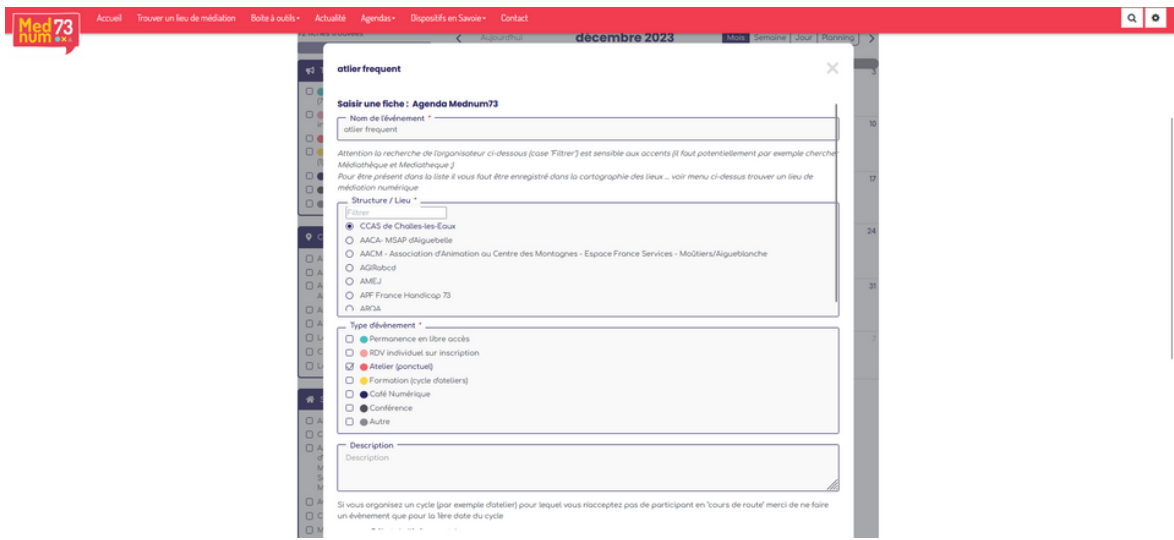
Med num 73

Accueil Trouver un lieu de médiation Boite à outils Actualité Agendas Dispositifs en Savoie Contact

Aujourd'hui décembre 2023 Mois Semaine Jour Planning

atlier frequent

Saisir une fiche : Agenda Mednum73

Nom de l'évènement *
atlier frequent

Attention la recherche de l'organisateur ci-dessous (case 'Filtrer') est sensible aux accents (il faut potentiellement par exemple chercher Médiathèque et Mediatheque ;)
Pour être présent dans la liste il vous faut être enregistré dans la cartographie des lieux ... voir menu ci-dessus trouver un lieu de médiation numérique

Structure / Lieu *
Filtrer
CCAS de Challes-les-Eaux
AACA- MSAP d'Aiguebelle
AACM - Association d'Animation au Centre des Montagnes - Espace France Services - Moûtiers/Aigueblanche
AGIRabcd
AMEJ
APF France Handicap 73
AROA

Type d'évènement *
Permanence en libre accès
RDV individuel sur inscription
Atelier (ponctuel)
Formation (cycle d'ateliers)
Café Numérique
Conférence
Autre

Description
Description

Si vous organisez un cycle (par exemple d'atelier) pour lequel vous n'acceptez pas de participant en 'cours de route' merci de ne faire un évènement que pour la 1ère date du cycle

3
10
17
24
31